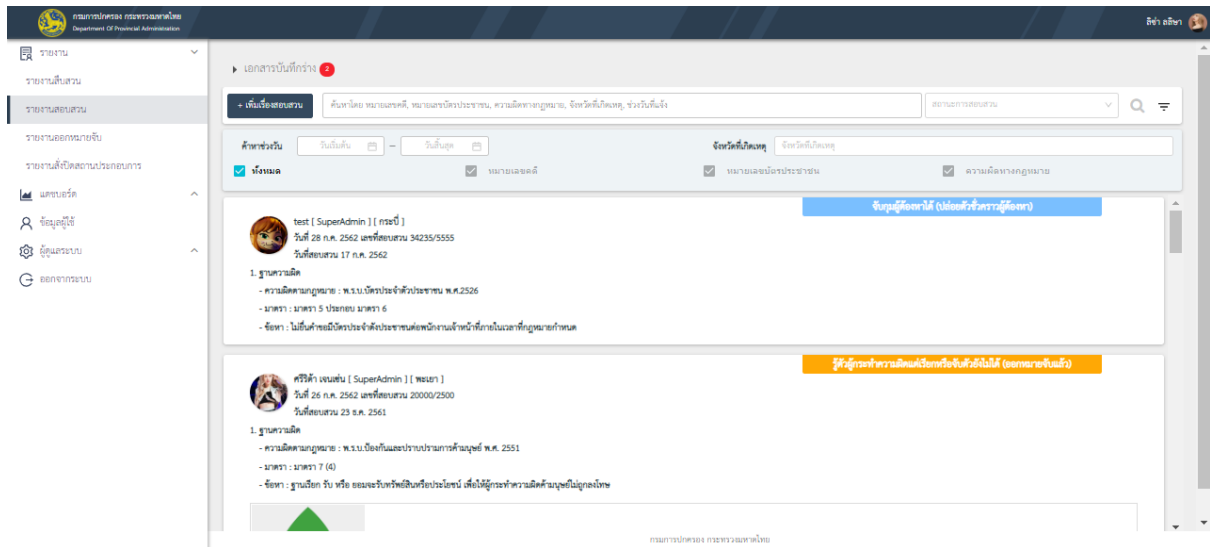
กรมการปกครอง กระทรวงมหาดไทย
Department Of Provincial Administration

ลิซ่า ลลิษา

รายงาน
รายงานสืบสวน
รายงานสอบสวน
รายงานออกหมายจับ
รายงานสั่งปิดสถานประกอบการ
แดชบอร์ด
ข้อมูลผู้ใช้
ดูแลระบบ
ออกจากระบบ

เอกสารบันทึกร่าง 2

+ เพิ่มเรื่องสอบสวน
ค้นหาโดย หมายเลขคดี, หมายเลขบัตรประชาชน, ความผิดทางกฎหมาย, จังหวัดที่เกิดเหตุ, ช่วงวันที่แจ้ง
สถานะการสอบสวน

ค้นหาช่วงวัน วันเริ่มต้น – วันสิ้นสุด
จังหวัดที่เกิดเหตุ จังหวัดที่เกิดเหตุ
ทั้งหมด
หมายเลขคดี
หมายเลขบัตรประชาชน
ความผิดทางกฎหมาย

จับกุมผู้ต้องหาได้ (ปล่อยตัวชั่วคราวผู้ต้องหา)
test [ SuperAdmin ] [ กระบี่ ]
วันที่ 28 ก.ค. 2562 เลขที่สอบสวน 34235/5555
วันที่สอบสวน 17 ก.ค. 2562
1. ฐานความผิด
- ความผิดตามกฎหมาย : พ.ร.บ.บัตรประจำตัวประชาชน พ.ศ.2526
- มาตรา : มาตรา 5 ประกอบ มาตรา 6
- ข้อหา : ไม่ยื่นคำขอมีบัตรประจำตัวประชาชนต่อพนักงานเจ้าหน้าที่ภายในเวลาที่กฎหมายกำหนด

รู้ตัวผู้กระทำความผิดแต่เรียกหรือจับตัวยังไม่ได้ (ออกหมายจับแล้ว)
ศรีริต้า เจนเซ่น [ SuperAdmin ] [ พะเยา ]
วันที่ 26 ก.ค. 2562 เลขที่สอบสวน 20000/2500
วันที่สอบสวน 23 ธ.ค. 2561
1. ฐานความผิด
- ความผิดตามกฎหมาย : พ.ร.บ.ป้องกันและปราบปรามการค้ามนุษย์ พ.ศ. 2551
- มาตรา : มาตรา 7 (4)
- ข้อหา : ฐานเรียก รับ หรือ ยอมจะรับทรัพย์สินหรือประโยชน์ เพื่อให้ผู้กระทำความผิดค้ามนุษย์ไม่ถูกลงโทษ

กรมการปกครอง กระทรวงมหาดไทย